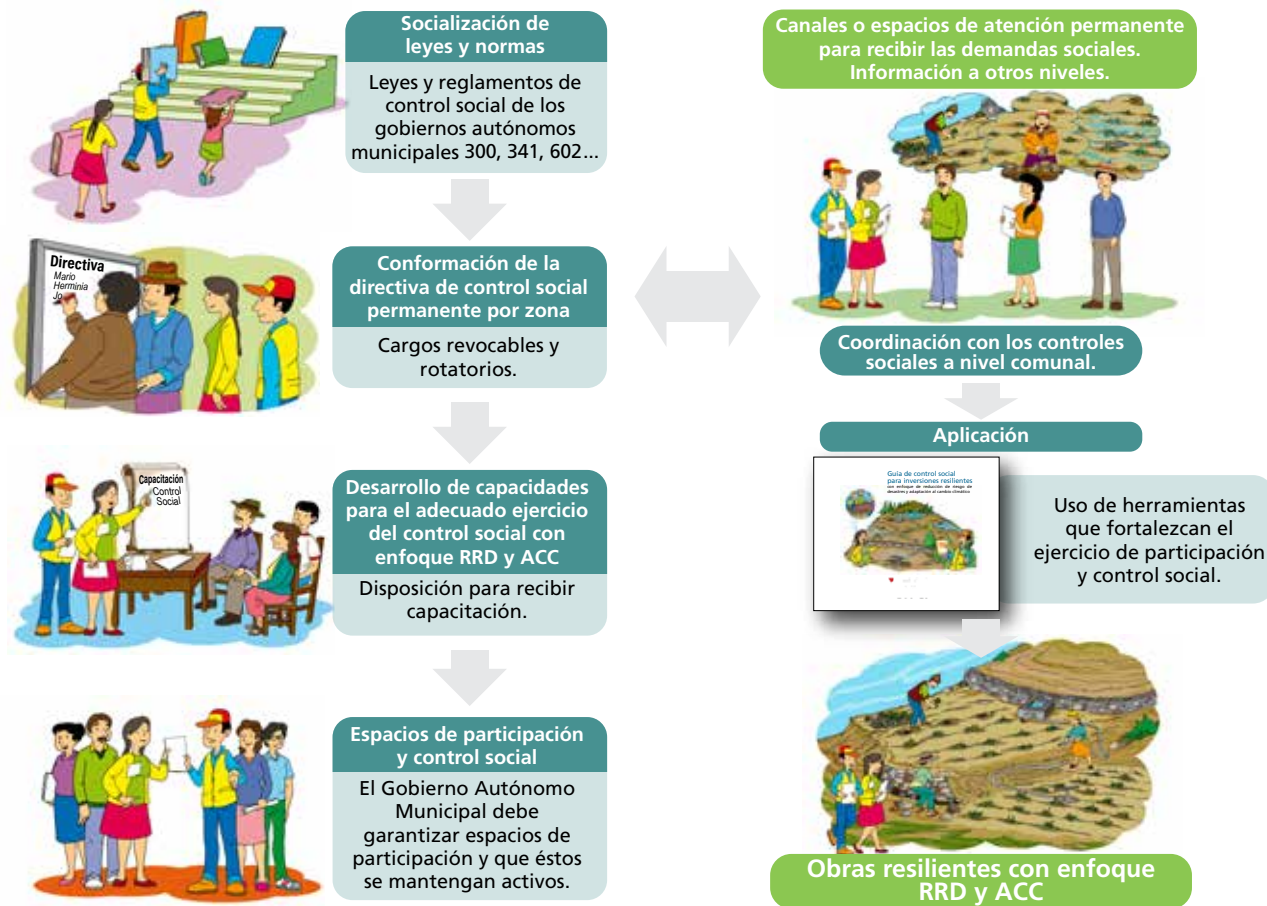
Socialización de leyes y normas

Leyes y reglamentos de control social de los gobiernos autónomos municipales 300, 341, 602...

Directiva
Mario
Herminia
Jo

Conformación de la directiva de control social permanente por zona

Cargos revocables y rotatorios.

Capacitación
Control
Social

Desarrollo de capacidades para el adecuado ejercicio del control social con enfoque RRD y ACC

Disposición para recibir capacitación.

Espacios de participación y control social

El Gobierno Autónomo Municipal debe garantizar espacios de participación y que éstos se mantengan activos.

Canales o espacios de atención permanente para recibir las demandas sociales. Información a otros niveles.

Coordinación con los controles sociales a nivel comunal.

Aplicación

Guía de control social para inversiones resilientes
con enfoque de reducción de riesgo de desastres y adaptación al cambio climático

Uso de herramientas que fortalezcan el ejercicio de participación y control social.

Obras resilientes con enfoque RRD y ACC